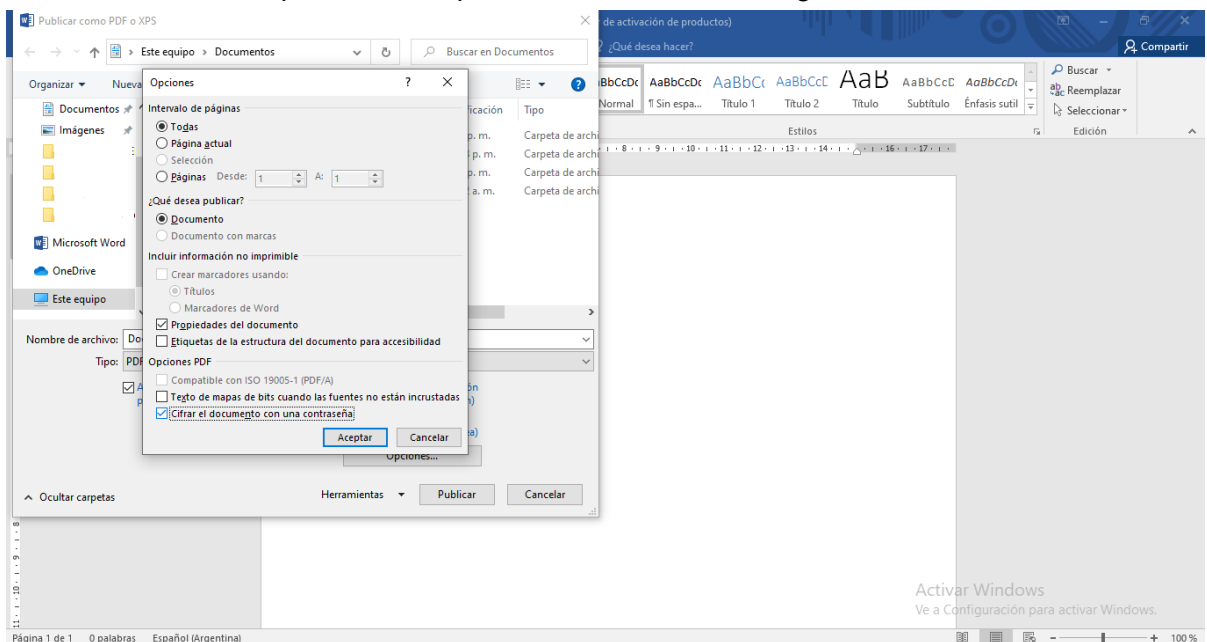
Publicar como PDF o XPS

Este equipo › Documentos

Buscar en Documentos

Organizar ▾ Nueva

Documentos

Imágenes

Microsoft Word

OneDrive

Este equipo

ificación

Tipo

p. m. Carpeta de archi

p. m. Carpeta de archi

p. m. Carpeta de archi

a. m. Carpeta de archi

Nombre de archivo: Do

Tipo: PDF

Opciones...

Ocultar carpetas

Herramientas ▾

Publicar

Cancelar

Opciones

?

Intervalo de páginas

Todas

Página actual

Selección

Páginas Desde: 1 A: 1

¿Qué desea publicar?

Documento

Documento con marcas

Incluir información no imprimible

Crear marcadores usando:

Títulos

Marcadores de Word

Propiedades del documento

Etiquetas de la estructura del documento para accesibilidad

Opciones PDF

Compatible con ISO 19005-1 (PDF/A)

Texto de mapas de bits cuando las fuentes no están incrustadas

Cifrar el documento con una contraseña

Aceptar

Cancelar

de activación de productos)

¿Qué desea hacer?

Compartir

AaBbCcDc Normal

AaBbCcDc ¶ Sin espa...

AaBbCc Título 1

AaBbCcC Título 2

AaB Título

AaBbCcC Subtítulo

AaBbCcDc Énfasis sutil

Estilos

Buscar

Reemplazar

Seleccionar

Edición

Activar Windows

Ve a Configuración para activar Windows.

Página 1 de 1 0 palabras Español (Argentina)

100 %